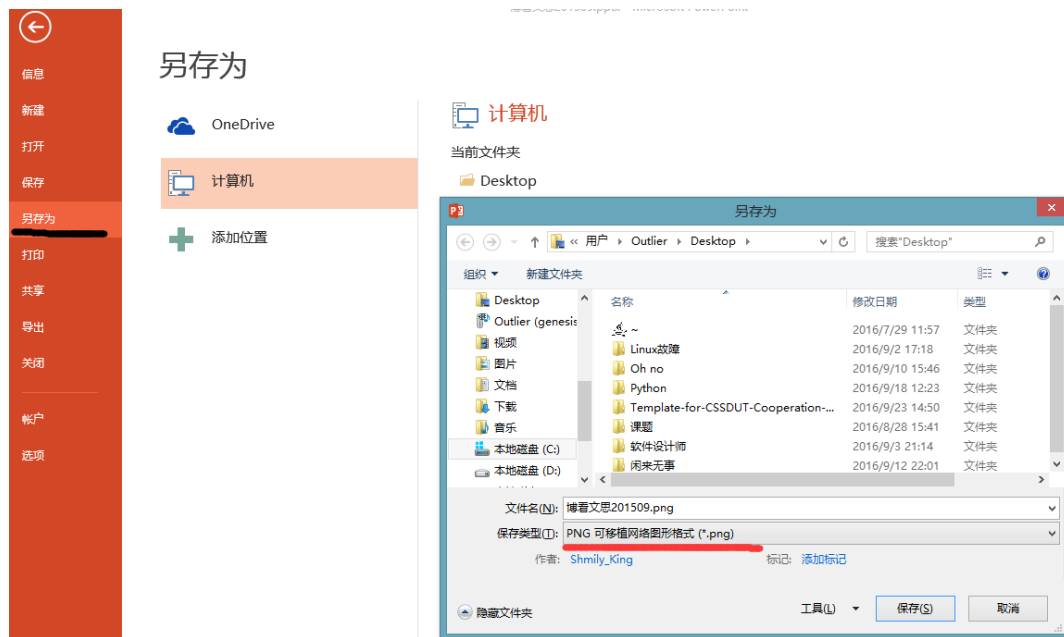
信息
新建
打开
保存
另存为
打印
共享
导出
关闭
帐户
选项

另存为

OneDrive
计算机
添加位置

计算机
当前文件夹
Desktop

另存为
« 用户 › Outlier › Desktop ›
搜索"Desktop"
组织 ▾ 新建文件夹

Desktop
Outlier (genesis
视频
图片
文档
下载
音乐
本地磁盘 (C:)
本地磁盘 (D:)

| 名称 | 修改日期 | 类型 |
|---|---|---|
| ~ | 2016/7/29 11:57 | 文件夹 |
| Linux故障 | 2016/9/2 17:18 | 文件夹 |
| Oh no | 2016/9/10 15:46 | 文件夹 |
| Python | 2016/9/18 12:23 | 文件夹 |
| Template-for-CSSDUT-Cooperation-... | 2016/9/23 14:50 | 文件夹 |
| 课题 | 2016/8/28 15:41 | 文件夹 |
| 软件设计师 | 2016/9/3 21:14 | 文件夹 |
| 闲来无事 | 2016/9/12 22:01 | 文件夹 |

文件名(N): 博看文思201509.png
保存类型(T): PNG 可移植网络图形格式 (*.png)
作者: Shmily_King 标记: 添加标记

隐藏文件夹
工具(L) ▾ 保存(S) 取消